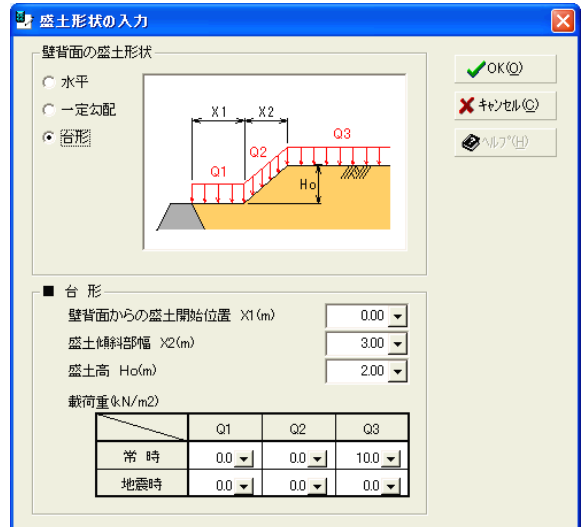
盛土形状の入力

壁背面の盛土形状

水平
一定勾配
台形

X1 X2
Q3
Q2
Q1
Ho

OK(O)
キャンセル(C)
ヘルプ(H)

■ 台 形

壁背面からの盛土開始位置 X1(m) 0.00
盛土傾斜部幅 X2(m) 3.00
盛土高 Ho(m) 2.00

載荷重(kN/m2)

| | Q1 | Q2 | Q3 |
|---|---|---|---|
| 常 時 | 0.0 | 0.0 | 10.0 |
| 地震時 | 0.0 | 0.0 | 0.0 |